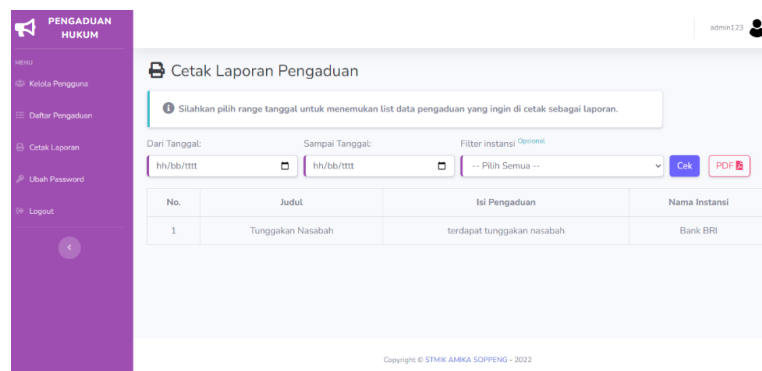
PENGADUAN HUKUM

admin123

MENU

Kelola Pengguna

Daftar Pengaduan

Cetak Laporan

Ubah Password

Logout

Cetak Laporan Pengaduan

Silahkan pilih range tanggal untuk menemukan list data pengaduan yang ingin di cetak sebagai laporan.

Dari Tanggal:
hh/bb/tttt

Sampai Tanggal:
hh/bb/tttt

Filter instansi Opsional
-- Pilih Semua --

Cek

PDF

| No. | Judul | Isi Pengaduan | Nama Instansi |
|---|---|---|---|
| 1 | Tunggakan Nasabah | terdapat tunggakan nasabah | Bank BRI |

Copyright © STMIK AMIKA SOPPENG - 2022